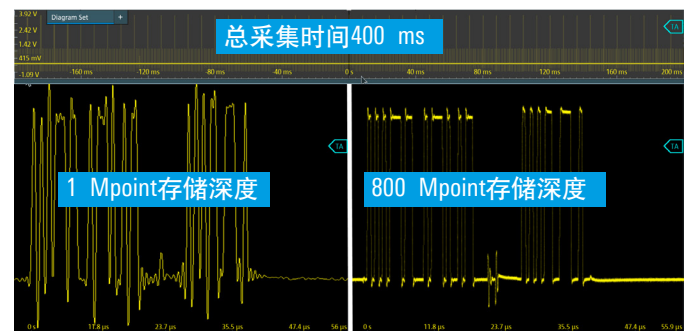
3.92 V
2.42 V
1.42 V
415 mV
-1.09 V
Diagram Set +
总采集时间400 ms
1A
-160 ms -120 ms -80 ms -40 ms 0 s 40 ms 80 ms 120 ms 160 ms 200 ms
1A
1 Mpoint存储深度
800 Mpoint存储深度
1A
0 s 11.8 μs 23.7 μs 35.5 μs 47.4 μs 56 μs
0 s 11.8 μs 23.7 μs 35.5 μs 47.4 μs 55.9 μs